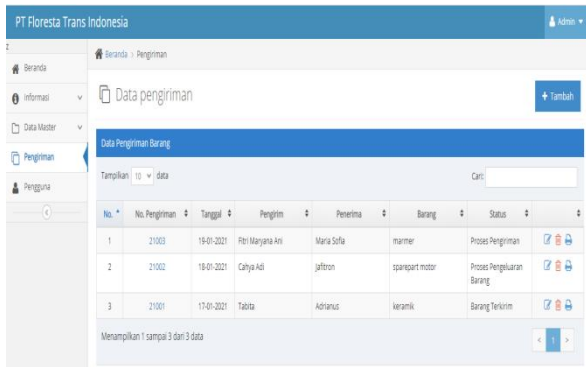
PT Floresta Trans Indonesia

Admin

Beranda
Informasi
Data Master
Pengiriman
Pengguna

Beranda > Pengiriman

Data pengiriman

+ Tambah

Data Pengiriman Barang

Tampilkan 10 data

Cari:

| No. | No. Pengiriman | Tanggal | Pengirim | Penerima | Barang | Status | |
|---|---|---|---|---|---|---|---|
| 1 | 21003 | 19-01-2021 | Fitri Maryana Ani | Maria Sofia | marmer | Proses Pengiriman | |
| 2 | 21002 | 18-01-2021 | Cahya Adi | Jafitron | sparepart motor | Proses Pengeluaran Barang | |
| 3 | 21001 | 17-01-2021 | Tabita | Adrianus | keramik | Barang Terkirim | |

Menampilkan 1 sampai 3 dari 3 data

< 1 >